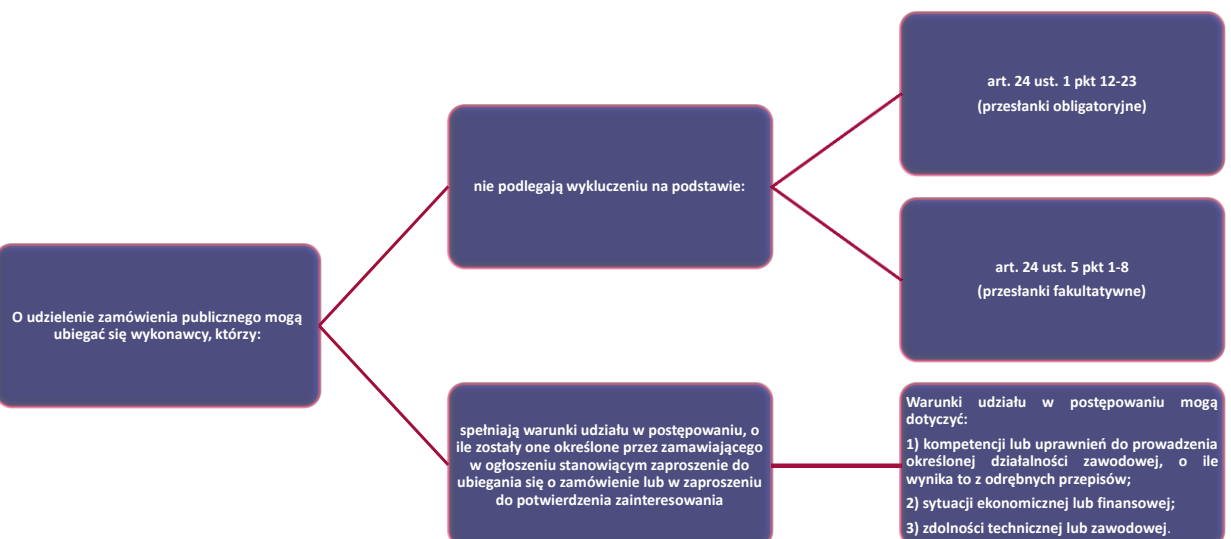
O udzielenie zamówienia publicznego mogą ubiegać się wykonawcy, którzy:

nie podlegają wykluczeniu na podstawie:

art. 24 ust. 1 pkt 12-23
(przesłanki obligatoryjne)

art. 24 ust. 5 pkt 1-8
(przesłanki fakultatywne)

spełniają warunki udziału w postępowaniu, o ile zostały one określone przez zamawiającego w ogłoszeniu stanowiącym zaproszenie do ubiegania się o zamówienie lub w zaproszeniu do potwierdzenia zainteresowania

Warunki udziału w postępowaniu mogą dotyczyć:

1) kompetencji lub uprawnień do prowadzenia określonej działalności zawodowej, o ile wynika to z odrębnych przepisów;

2) sytuacji ekonomicznej lub finansowej;

3) zdolności technicznej lub zawodowej.